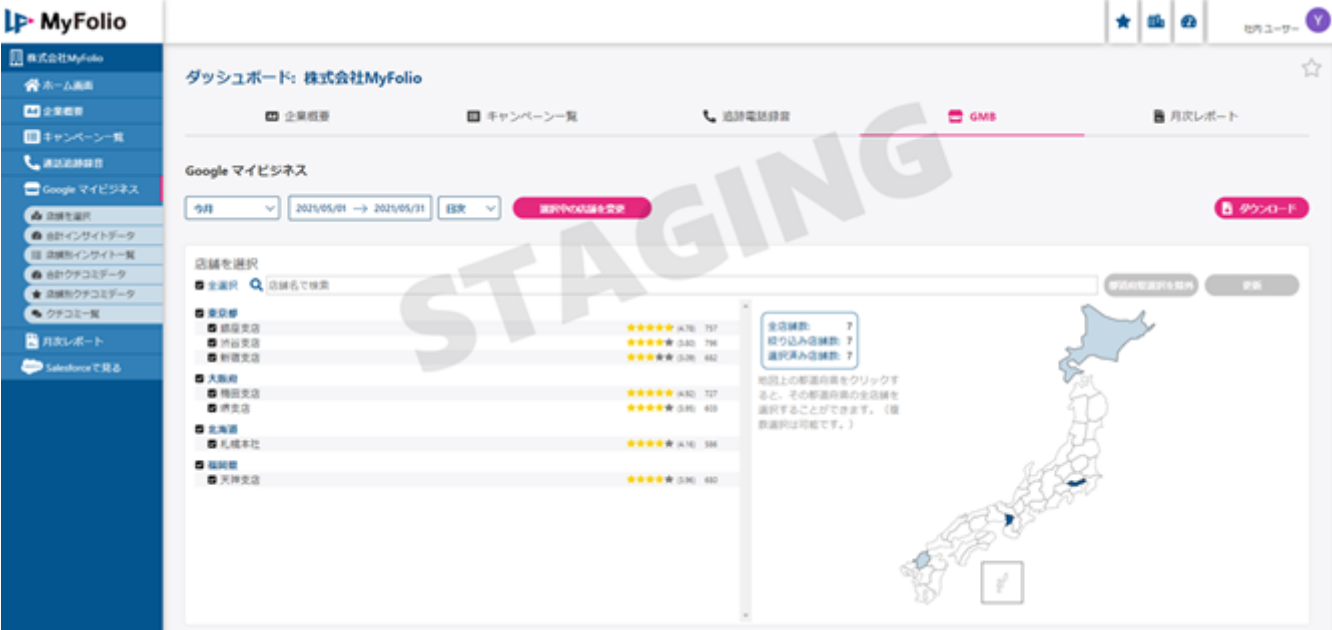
MyFolio

社内ユーザー Y

株式会社MyFolio
ホーム画面
企業概要
キャンペーン一覧
通話追跡録音
Google マイビジネス
店舗を選択
合計インサイトデータ
店舗別インサイト一覧
合計クチコミデータ
店舗別クチコミデータ
クチコミ一覧
月次レポート
Salesforceで見る

ダッシュボード: 株式会社MyFolio

企業概要　キャンペーン一覧　追跡電話録音　GMB　月次レポート

STAGING

Google マイビジネス

今月　2021/05/01 → 2021/05/31　日次　選択中の店舗を変更　ダウンロード

店舗を選択
全選択　店舗名で検索　都道府県選択を解除　更新

東京都
銀座支店 (4.78) 757
渋谷支店 (3.80) 796
新宿支店 (3.09) 662
大阪府
梅田支店 (4.82) 727
堺支店 (3.95) 433
北海道
札幌本社 (4.16) 386
福岡県
天神支店 (3.96) 480

全店舗数: 7
絞り込み店舗数: 7
選択済み店舗数: 7

地図上の都道府県をクリックすると、その都道府県の全店舗を選択することができます。（複数選択は可能です。）